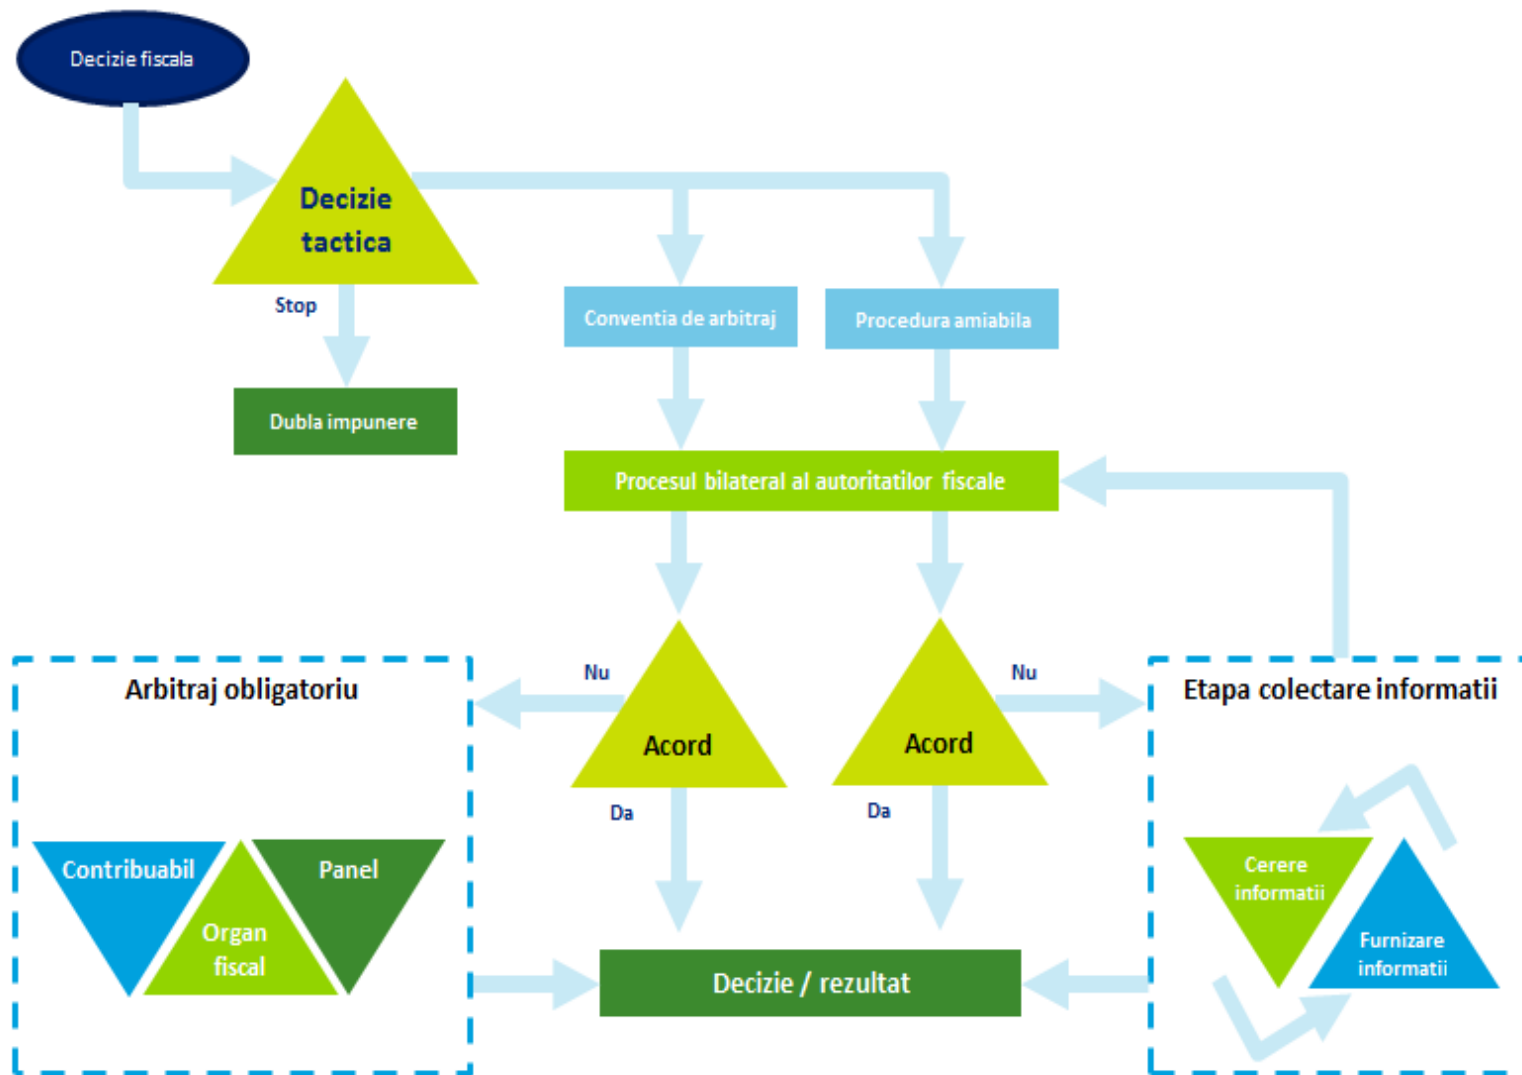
Decizie fiscala

Decizie tactica

Stop

Dubla impunere

Conventia de arbitraj

Procedura amiabila

Procesul bilateral al autoritatilor fiscale

Nu

Acord

Da

Acord

Nu

Da

Arbitraj obligatoriu

Contribuabil

Organ fiscal

Panel

Etapa colectare informatii

Cerere informatii

Furnizare informatii

Decizie / rezultat